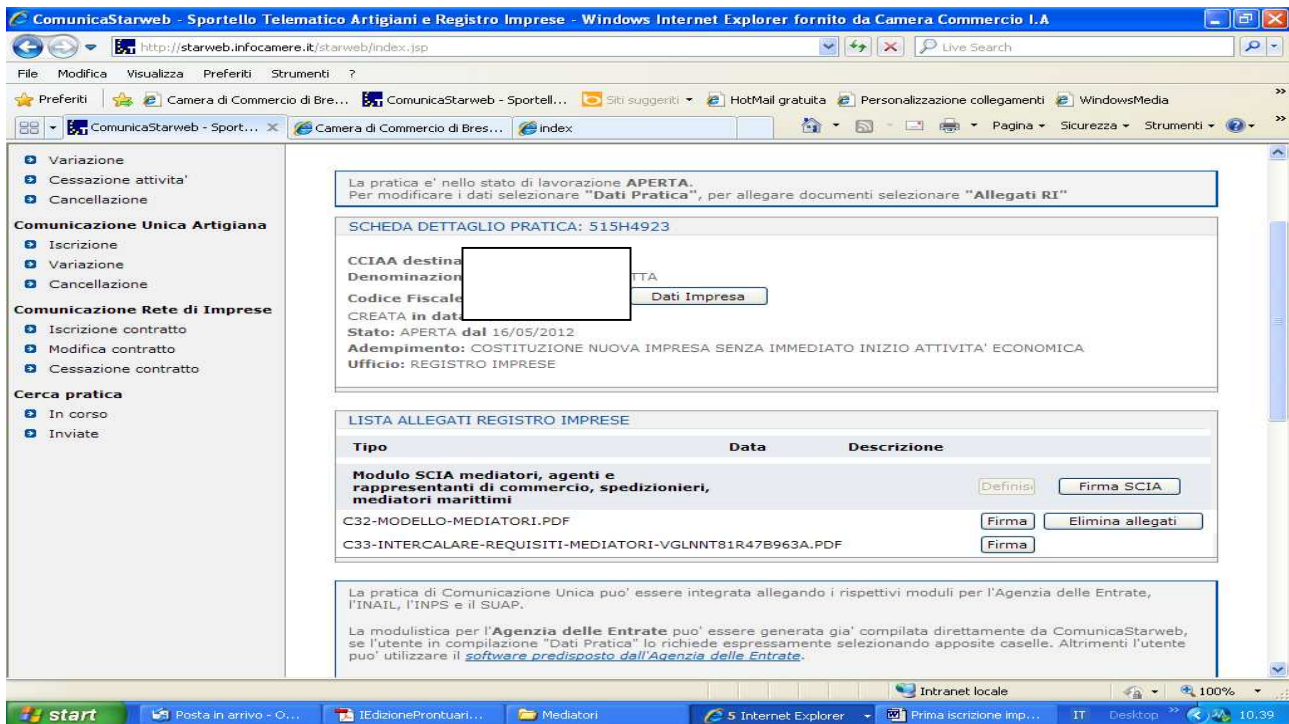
ComunicaStarweb - Sportello Telematico Artigiani e Registro Imprese - Windows Internet Explorer fornito da Camera Commercio I.A

http://starweb.infocamere.it/starweb/index.jsp

Live Search

File Modifica Visualizza Preferiti Strumenti ?

Preferiti | Camera di Commercio di Bre... ComunicaStarweb - Sportell... Siti suggeriti HotMail gratuita Personalizzazione collegamenti WindowsMedia

ComunicaStarweb - Sport... Camera di Commercio di Bres... index

Pagina Sicurezza Strumenti

Variazione
Cessazione attivita'
Cancellazione

Comunicazione Unica Artigiana
Iscrizione
Variazione
Cancellazione

Comunicazione Rete di Imprese
Iscrizione contratto
Modifica contratto
Cessazione contratto

Cerca pratica
In corso
Inviate

La pratica e' nello stato di lavorazione APERTA.
Per modificare i dati selezionare "Dati Pratica", per allegare documenti selezionare "Allegati RI"

SCHEDA DETTAGLIO PRATICA: 515H4923

CCIAA destina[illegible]
Denominazion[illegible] TTA
Codice Fiscale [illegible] Dati Impresa
CREATA in data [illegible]
Stato: APERTA dal 16/05/2012
Adempimento: COSTITUZIONE NUOVA IMPRESA SENZA IMMEDIATO INIZIO ATTIVITA' ECONOMICA
Ufficio: REGISTRO IMPRESE

LISTA ALLEGATI REGISTRO IMPRESE

| Tipo | Data | Descrizione | | |
|---|---|---|---|---|
| Modulo SCIA mediatori, agenti e rappresentanti di commercio, spedizionieri, mediatori marittimi | | | Definisci | Firma SCIA |
| C32-MODELLO-MEDIATORI.PDF | | | Firma | Elimina allegati |
| C33-INTERCALARE-REQUISITI-MEDIATORI-VGLNNT81R47B963A.PDF | | | Firma | |

La pratica di Comunicazione Unica puo' essere integrata allegando i rispettivi moduli per l'Agenzia delle Entrate, l'INAIL, l'INPS e il SUAP.

La modulistica per l'Agenzia delle Entrate puo' essere generata gia' compilata direttamente da ComunicaStarweb, se l'utente in compilazione "Dati Pratica" lo richiede espressamente selezionando apposite caselle. Altrimenti l'utente puo' utilizzare il software predisposto dall'Agenzia delle Entrate.

Intranet locale 100%

start Posta in arrivo - O... IEdizioneProntuari... Mediatori 5 Internet Explorer Prima iscrizione imp... IT Desktop 10.39